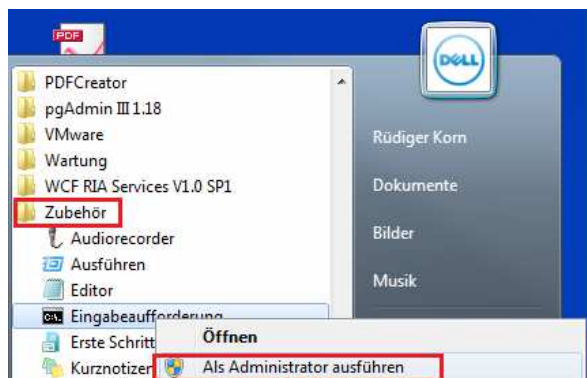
PDF

DELL

PDFCreator
pgAdmin III 1.18
VMware
Wartung
WCF RIA Services V1.0 SP1
Zubehör
Audiorecorder
Ausführen
Editor
Eingabeaufforderung
Erste Schritt
Kurznotizen

Rüdiger Korn
Dokumente
Bilder
Musik

Öffnen
Als Administrator ausführen